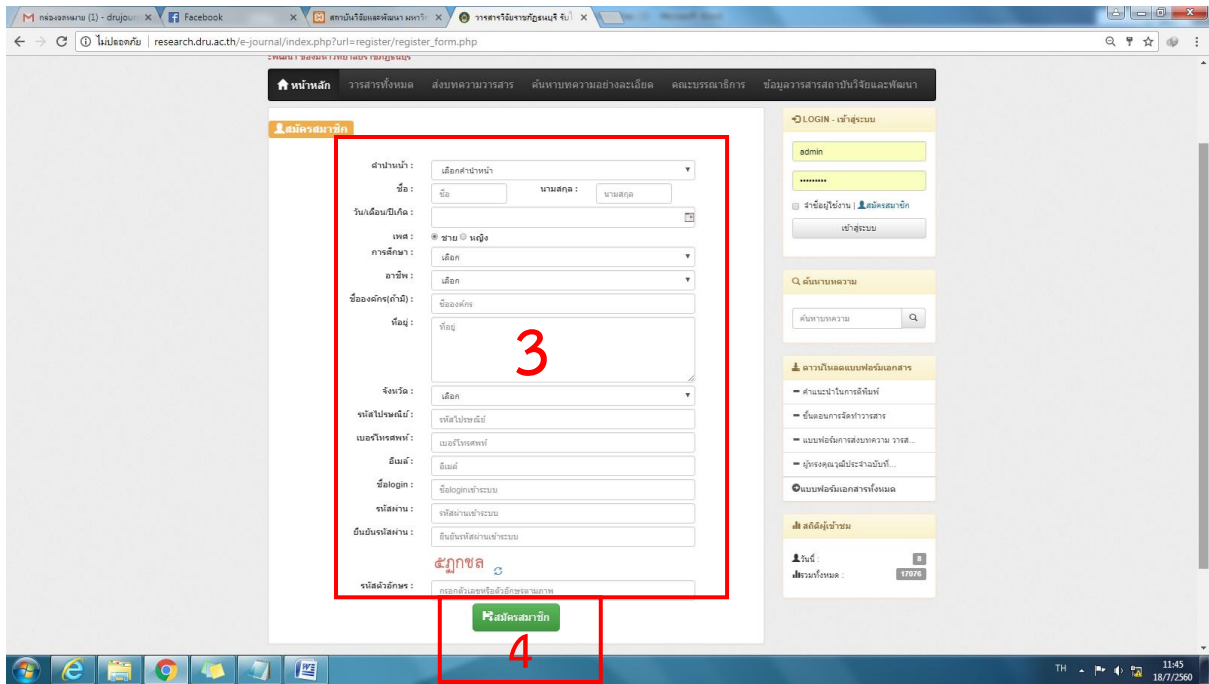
M กล่องจดหมาย (1) - drujour ×
Facebook ×
สถาบันวิจัยและพัฒนา มหาวิ ×
วารสารวิจัยราชภัฏธนบุรี รับใ ×

← → C ⓘ ไม่ปลอดภัย | research.dru.ac.th/e-journal/index.php?url=register/register_form.php

หน้าหลัก วารสารทั้งหมด ส่งบทความวารสาร ค้นหาบทความอย่างละเอียด คณะบรรณาธิการ ข้อมูลวารสารสถาบันวิจัยและพัฒนา

สมัครสมาชิก

คำนำหน้า : เลือกคำนำหน้า
ชื่อ : ชื่อ นามสกุล : นามสกุล
วัน/เดือน/ปีเกิด :
เพศ : ชาย หญิง
การศึกษา : เลือก
อาชีพ : เลือก
ชื่อองค์กร(ถ้ามี) : ชื่อองค์กร
ที่อยู่ : ที่อยู่
3
จังหวัด : เลือก
รหัสไปรษณีย์ : รหัสไปรษณีย์
เบอร์โทรศัพท์ : เบอร์โทรศัพท์
อีเมล์ : อีเมล์
ชื่อlogin : ชื่อloginเข้าระบบ
รหัสผ่าน : รหัสผ่านเข้าระบบ
ยืนยันรหัสผ่าน : ยืนยันรหัสผ่านเข้าระบบ
ะฎกชล
รหัสตัวอักษร : กรอกตัวเลขหรือตัวอักษรตามภาพ

สมัครสมาชิก
4

LOGIN - เข้าสู่ระบบ
admin
••••••••••
จำข้อมูลใช้งาน | สมัครสมาชิก
เข้าสู่ระบบ

ค้นหาบทความ
ค้นหาบทความ

ดาวน์โหลดแบบฟอร์มเอกสาร
คำแนะนำในการตีพิมพ์
ขั้นตอนการจัดทำวารสาร
แบบฟอร์มการส่งบทความ วารส...
ผู้ทรงคุณวุฒิประจำฉบับที่...
แบบฟอร์มเอกสารทั้งหมด

สถิติผู้เข้าชม
วันนี้ : 8
รวมทั้งหมด : 17076

TH 11:45 18/7/2560